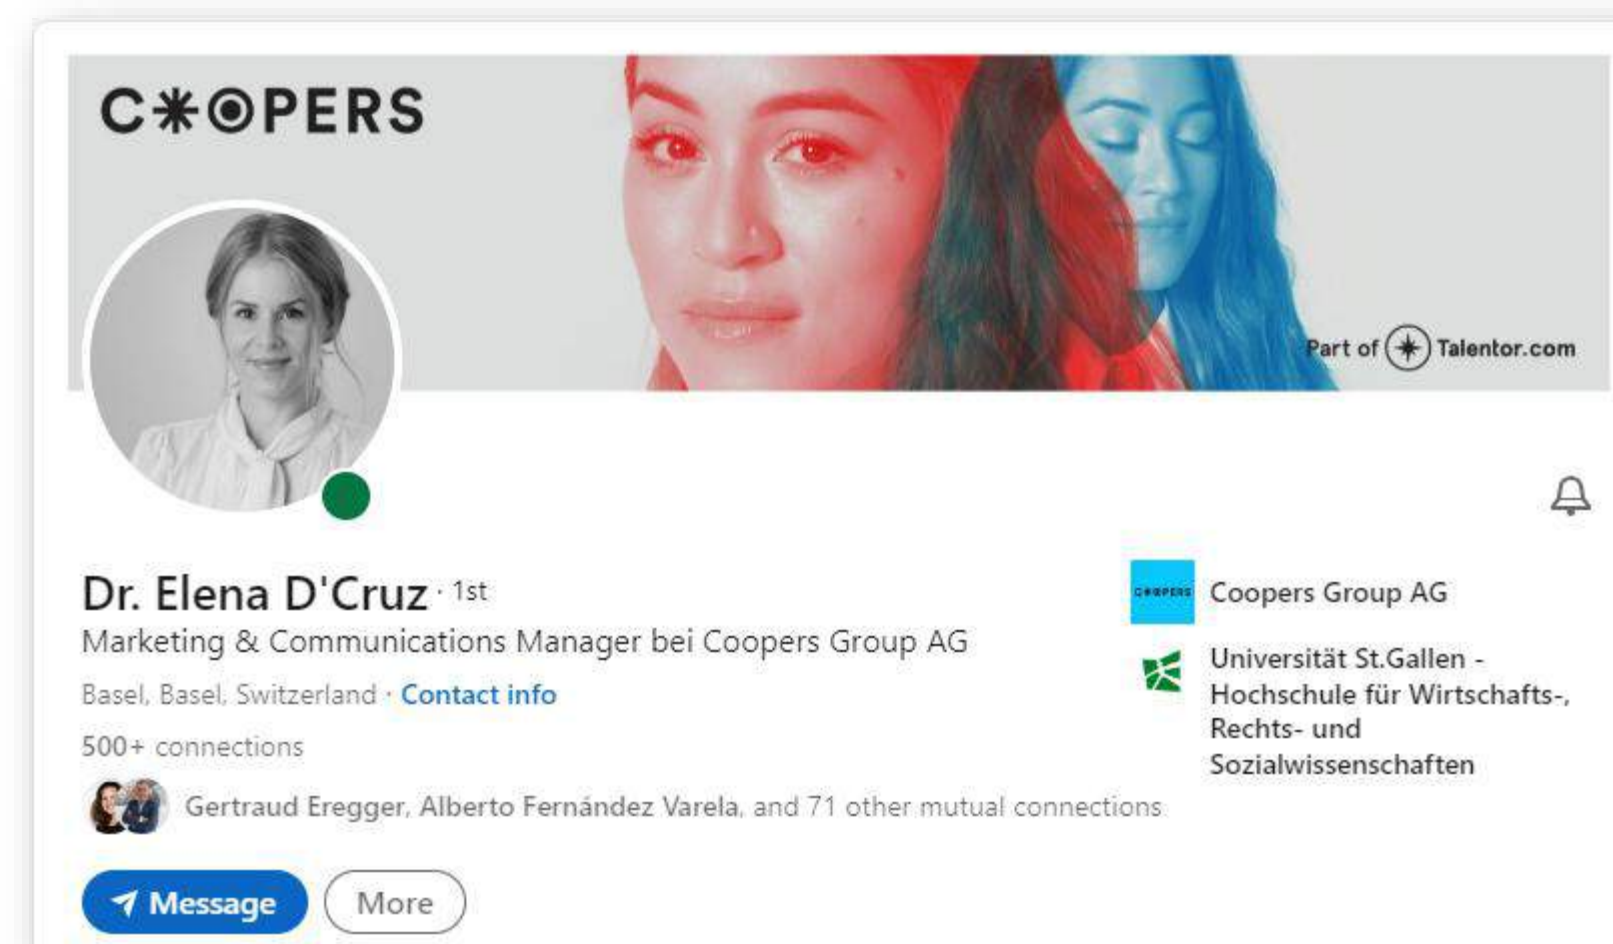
C✱◎PERS

Part of Talentor.com

Dr. Elena D'Cruz · 1st
Marketing & Communications Manager bei Coopers Group AG
Basel, Basel, Switzerland · Contact info
500+ connections
Gertraud Eregger, Alberto Fernández Varela, and 71 other mutual connections

Message More

COOPERS Coopers Group AG
Universität St.Gallen - Hochschule für Wirtschafts-, Rechts- und Sozialwissenschaften